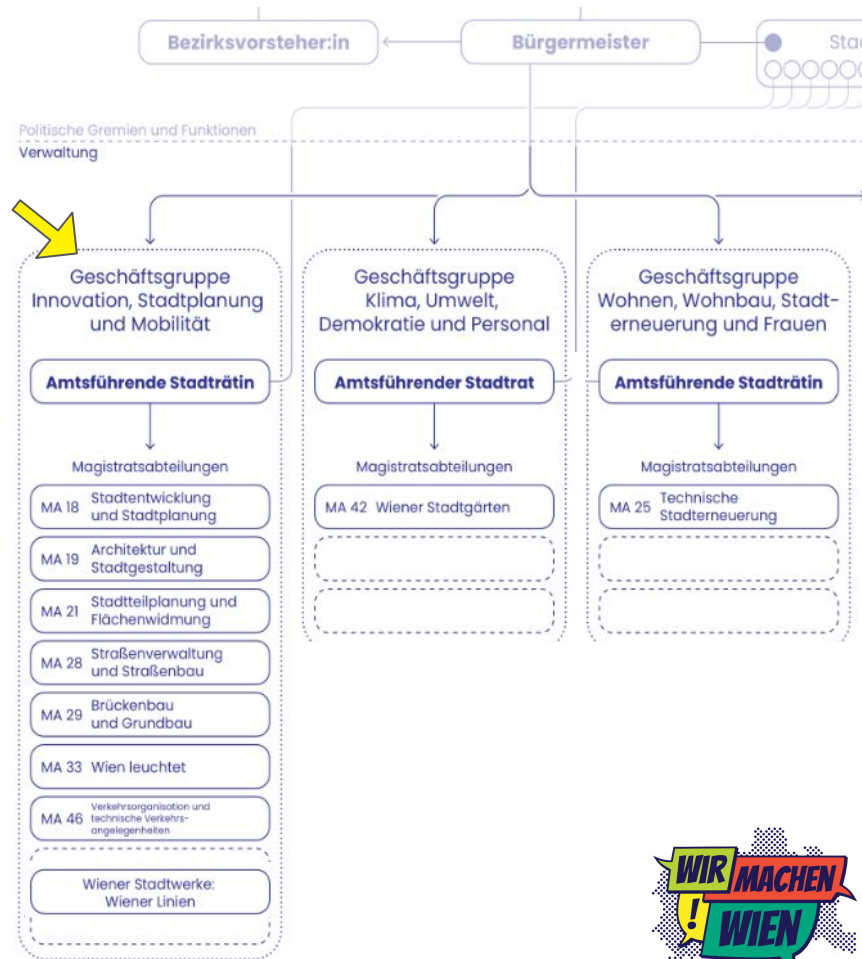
Bezirksvorsteher:in

Bürgermeister

Sta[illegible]

Politische Gremien und Funktionen

Verwaltung

Geschäftsgruppe Innovation, Stadtplanung und Mobilität

Amtsführende Stadträtin

Magistratsabteilungen

MA 18 Stadtentwicklung und Stadtplanung

MA 19 Architektur und Stadtgestaltung

MA 21 Stadtteilplanung und Flächenwidmung

MA 28 Straßenverwaltung und Straßenbau

MA 29 Brückenbau und Grundbau

MA 33 Wien leuchtet

MA 46 Verkehrsorganisation und technische Verkehrsangelegenheiten

Wiener Stadtwerke: Wiener Linien

Geschäftsgruppe Klima, Umwelt, Demokratie und Personal

Amtsführender Stadtrat

Magistratsabteilungen

MA 42 Wiener Stadtgärten

Geschäftsgruppe Wohnen, Wohnbau, Stadterneuerung und Frauen

Amtsführende Stadträtin

Magistratsabteilungen

MA 25 Technische Stadterneuerung

WIR MACHEN ! WIEN